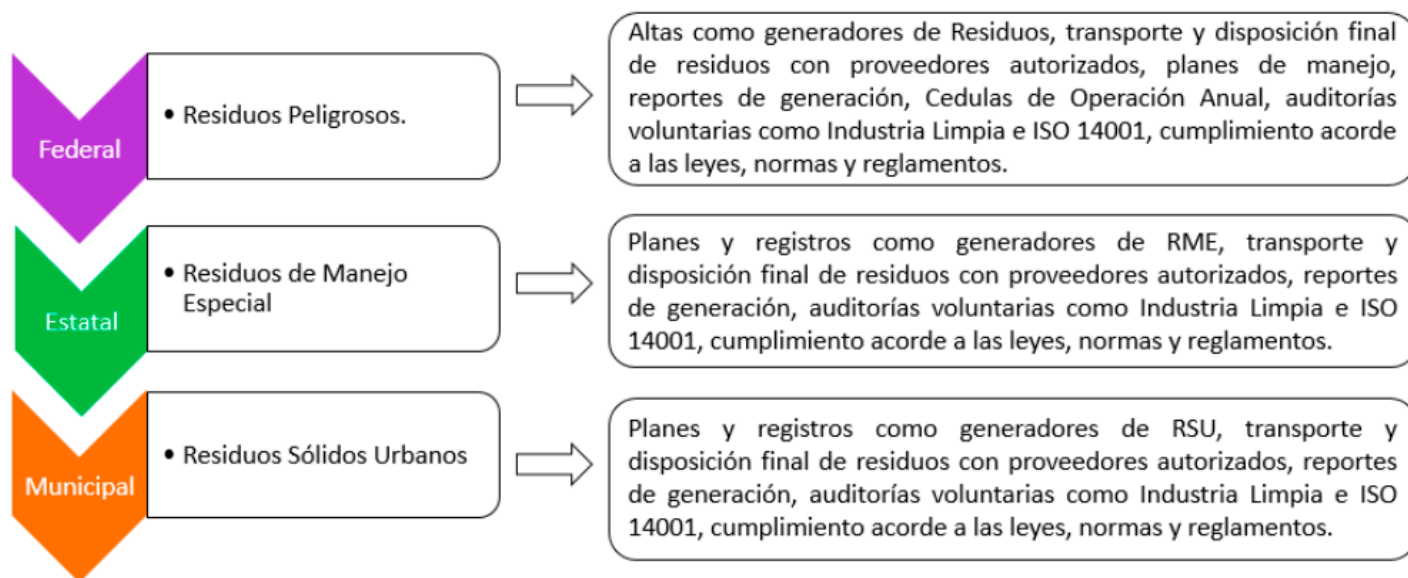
Federal

• Residuos Peligrosos.

Altas como generadores de Residuos, transporte y disposición final de residuos con proveedores autorizados, planes de manejo, reportes de generación, Cedulas de Operación Anual, auditorías voluntarias como Industria Limpia e ISO 14001, cumplimiento acorde a las leyes, normas y reglamentos.

Estatal

• Residuos de Manejo Especial

Planes y registros como generadores de RME, transporte y disposición final de residuos con proveedores autorizados, reportes de generación, auditorías voluntarias como Industria Limpia e ISO 14001, cumplimiento acorde a las leyes, normas y reglamentos.

Municipal

• Residuos Sólidos Urbanos

Planes y registros como generadores de RSU, transporte y disposición final de residuos con proveedores autorizados, reportes de generación, auditorías voluntarias como Industria Limpia e ISO 14001, cumplimiento acorde a las leyes, normas y reglamentos.